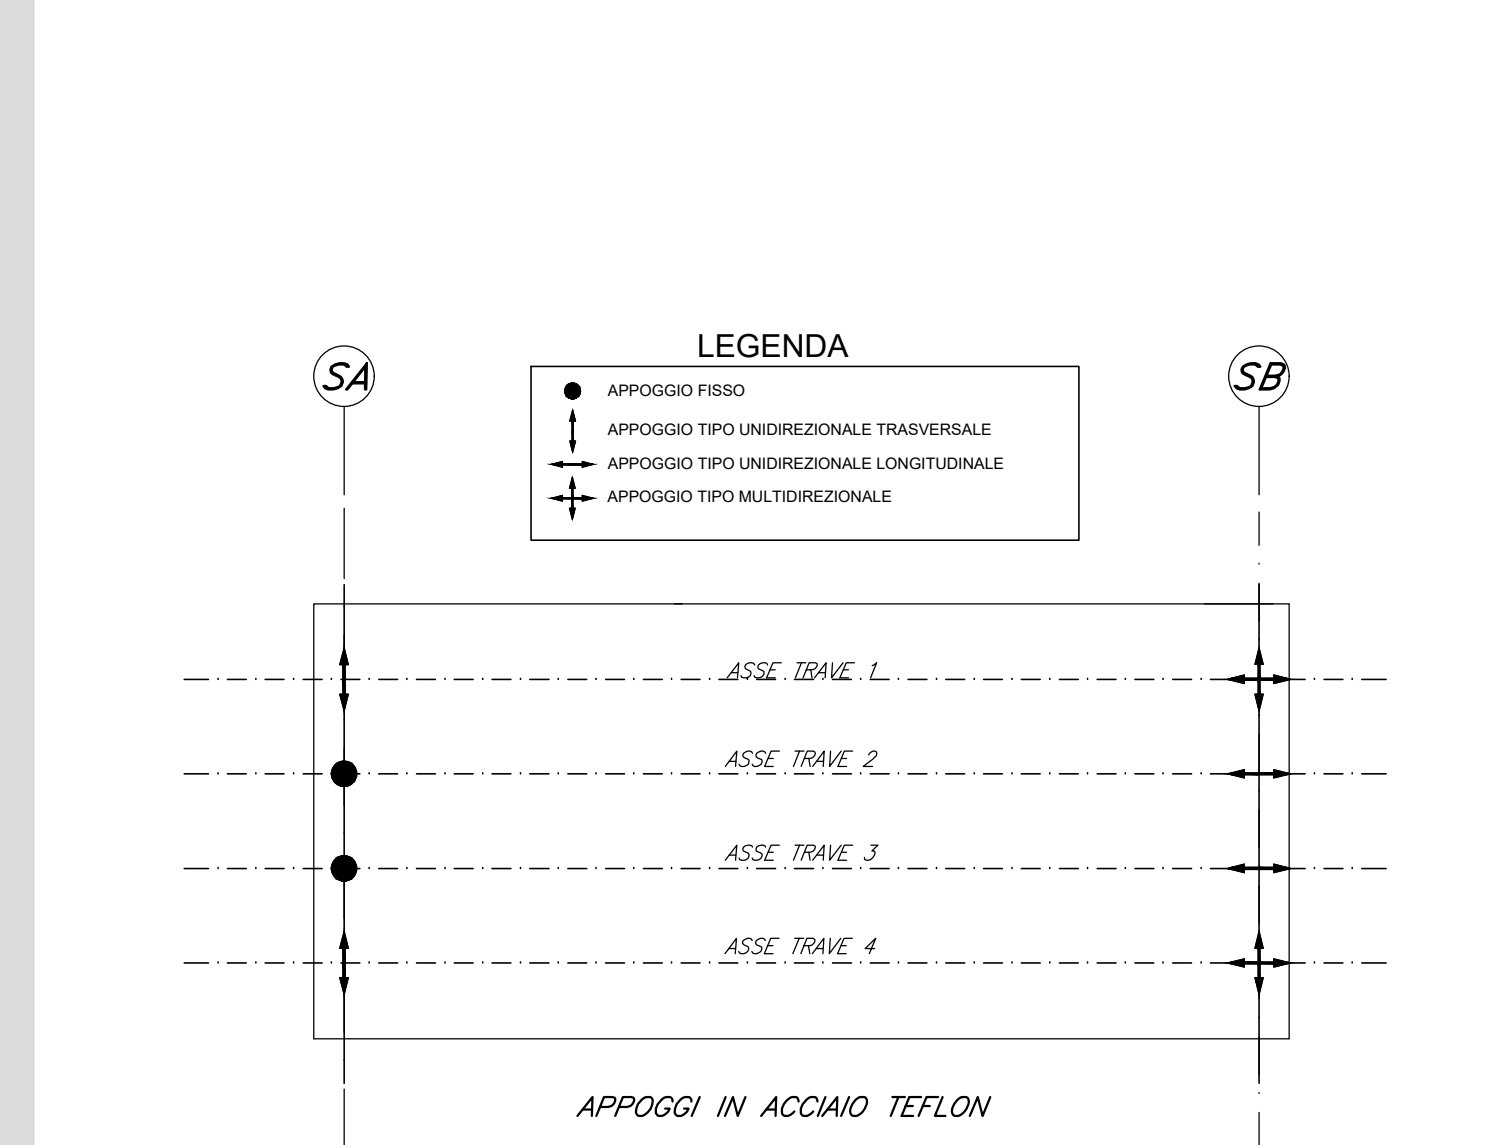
LEGENDA

SA

SB

APPOGGIO FISSO

APPOGGIO TIPO UNIDIREZIONALE TRASVERSALE

APPOGGIO TIPO UNIDIREZIONALE LONGITUDINALE

APPOGGIO TIPO MULTIDIREZIONALE

ASSE TRAVE 1

ASSE TRAVE 2

ASSE TRAVE 3

ASSE TRAVE 4

APPOGGI IN ACCIAIO TEFLON